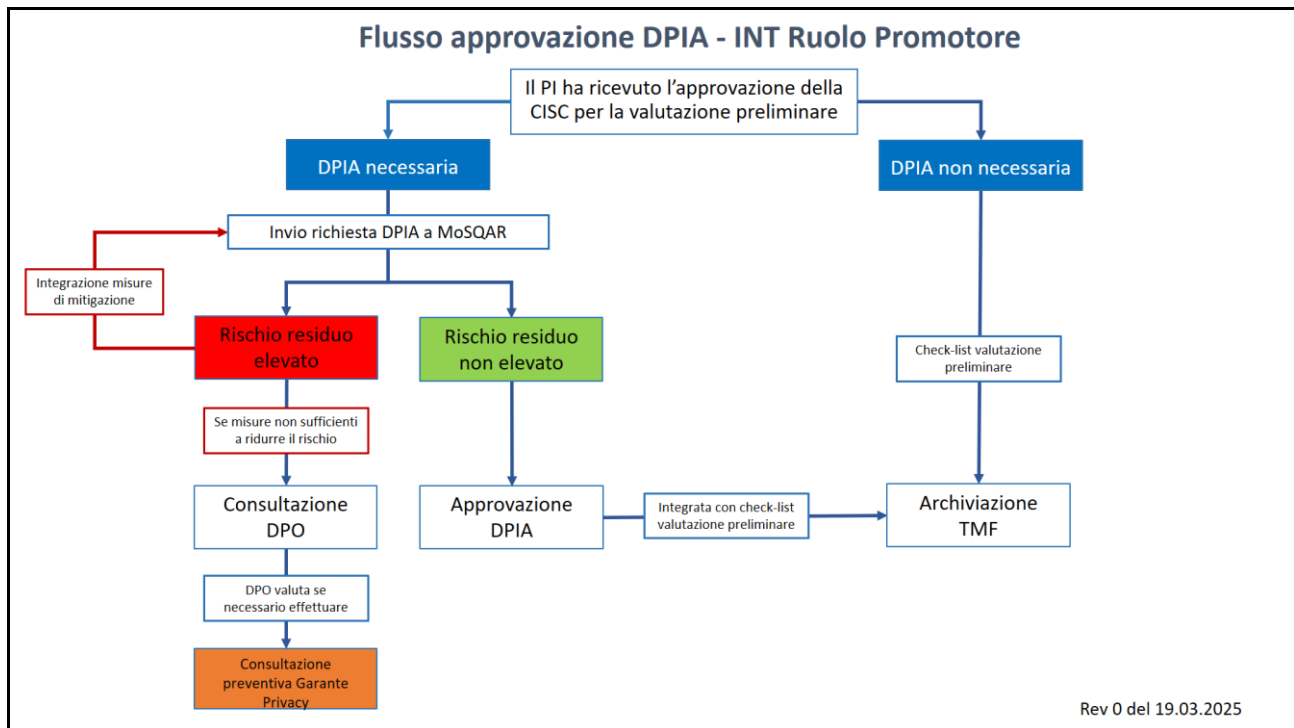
Flusso approvazione DPIA - INT Ruolo Promotore

Il PI ha ricevuto l'approvazione della CISC per la valutazione preliminare

DPIA necessaria

DPIA non necessaria

Invio richiesta DPIA a MoSQAR

Integrazione misure di mitigazione

Rischio residuo elevato

Rischio residuo non elevato

Check-list valutazione preliminare

Se misure non sufficienti a ridurre il rischio

Consultazione DPO

Approvazione DPIA

Integrata con check-list valutazione preliminare

Archiviazione TMF

DPO valuta se necessario effettuare

Consultazione preventiva Garante Privacy

Rev 0 del 19.03.2025